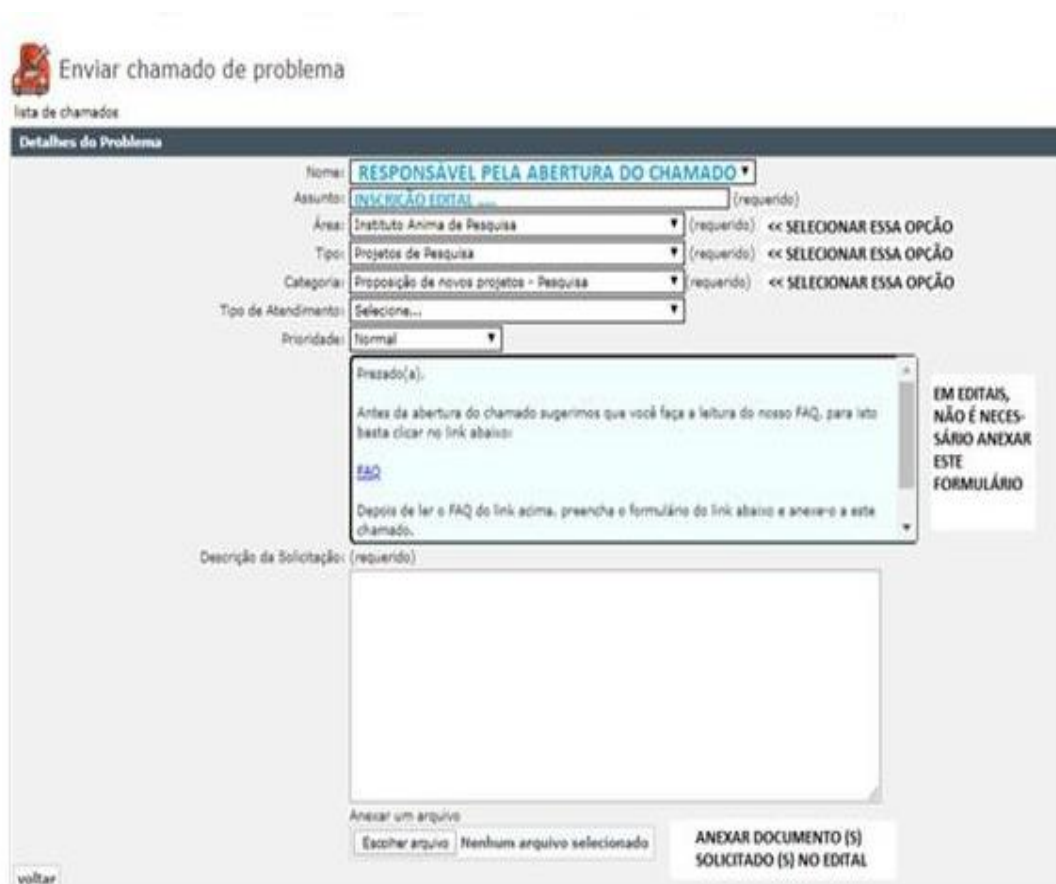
Enviar chamado de problema

lista de chamados

Detalhes do Problema

Nome: RESPONSÁVEL PELA ABERTURA DO CHAMADO

Assunto: INSCRIÇÃO EDITAL .... (requerido)

Área: Instituto Anima de Pesquisa (requerido) << SELECIONAR ESSA OPÇÃO

Tipo: Projetos de Pesquisa (requerido) << SELECIONAR ESSA OPÇÃO

Categoria: Proposição de novos projetos - Pesquisa (requerido) << SELECIONAR ESSA OPÇÃO

Tipo de Atendimento: Selecione...

Prioridade: Normal

Prezado(a),

Antes da abertura do chamado sugerimos que você faça a leitura do nosso FAQ, para isto basta clicar no link abaixo:

FAQ

Depois de ler o FAQ do link acima, preencha o formulário do link abaixo e anexe-o a este chamado.

EM EDITAIS, NÃO É NECESSÁRIO ANEXAR ESTE FORMULÁRIO

Descrição da Solicitação: (requerido)

Anexar um arquivo

Escolher arquivo Nenhum arquivo selecionado

ANEXAR DOCUMENTO (S) SOLICITADO (S) NO EDITAL

voltar